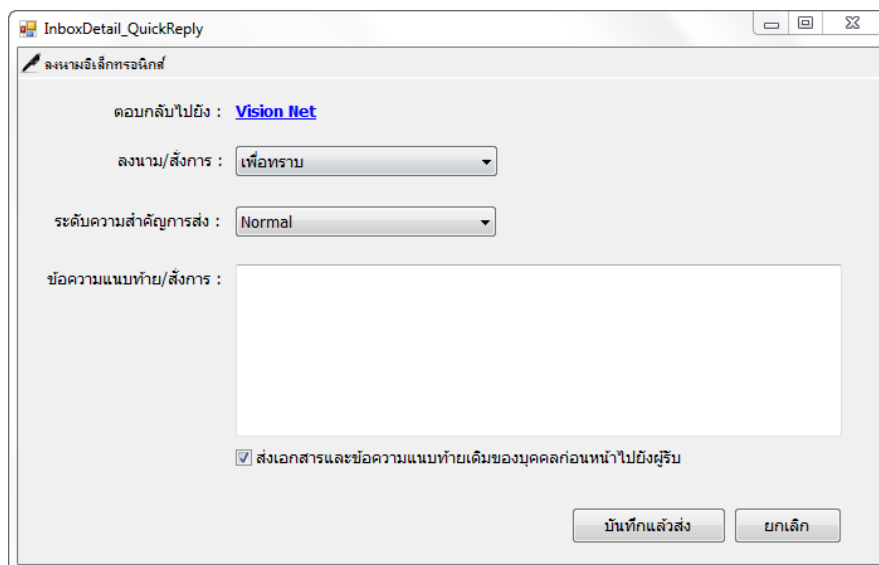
InboxDetail_QuickReply

ลงนามอิเล็กทรอนิกส์

ตอบกลับไปยัง : Vision Net

ลงนาม/สั่งการ : เพื่อทราบ

ระดับความสำคัญการส่ง : Normal

ข้อความแนบท้าย/สั่งการ :

ส่งเอกสารและข้อความแนบท้ายเดิมของบุคคลก่อนหน้าไปยังผู้รับ

บันทึกแล้วส่ง
ยกเลิก